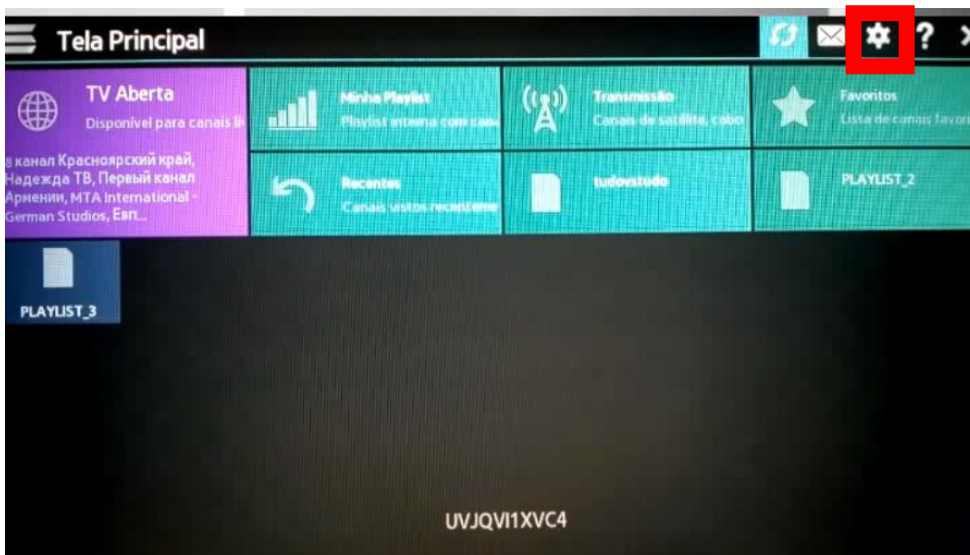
Tela Principal

TV Aberta
Disponível para canais li
з канал Красноярский край, Надежда ТВ, Первый канал Армении, MTA International - German Studios, Евп...

Minha Playlist
Playlist interna com can

Transmissão
Canais de satélite, cabo

Favoritos
Lista de canais favor

Recentes
Canais vistos recenteme

tudovstudo

PLAYLIST_2

PLAYLIST_3

UVJQVI1XVC4